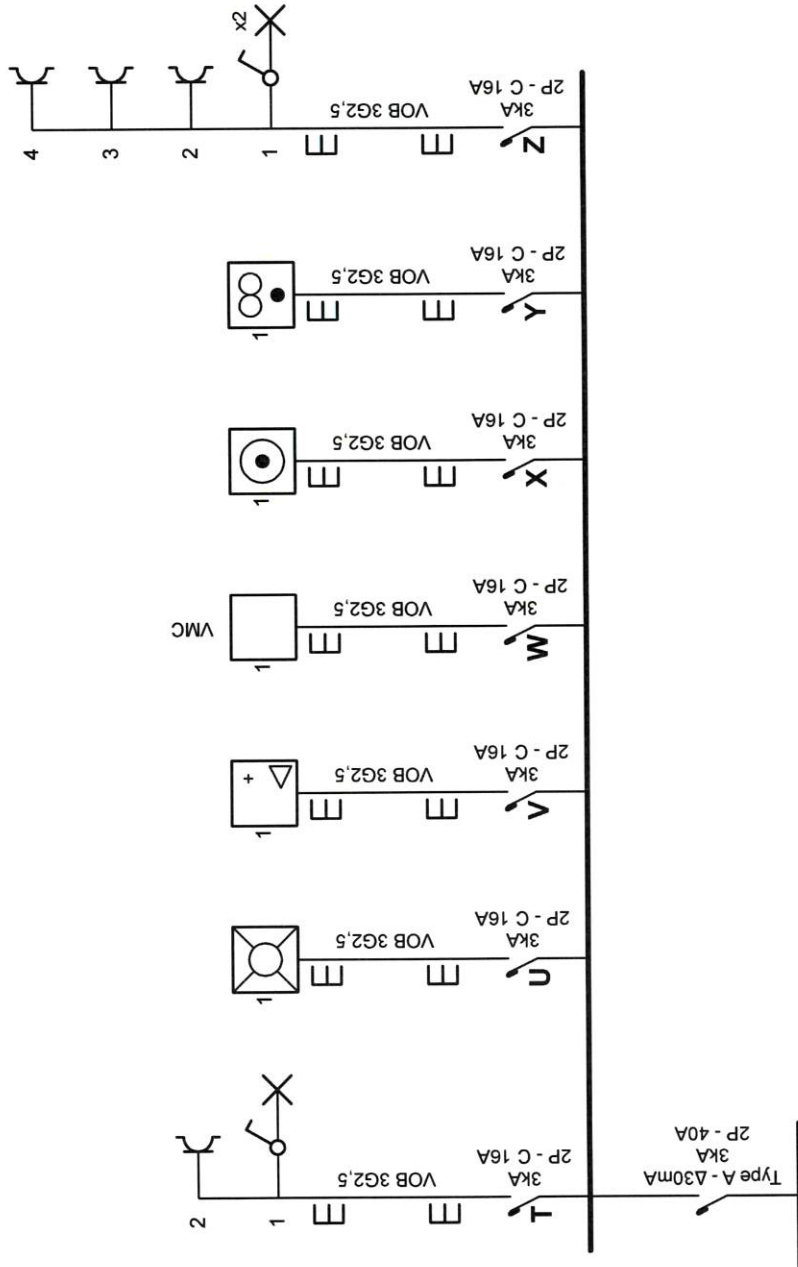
Type A - Δ30mA
3KA
2P - 40A

T
2P - C 16A
3KA
VOB 3G2,5
1
2

U
2P - C 16A
3KA
VOB 3G2,5
1

V
2P - C 16A
3KA
VOB 3G2,5
1
+

W
2P - C 16A
3KA
VOB 3G2,5
1
VMC

X
2P - C 16A
3KA
VOB 3G2,5
1

Y
2P - C 16A
3KA
VOB 3G2,5
1

Z
2P - C 16A
3KA
VOB 3G2,5
x2
1
2
3
4